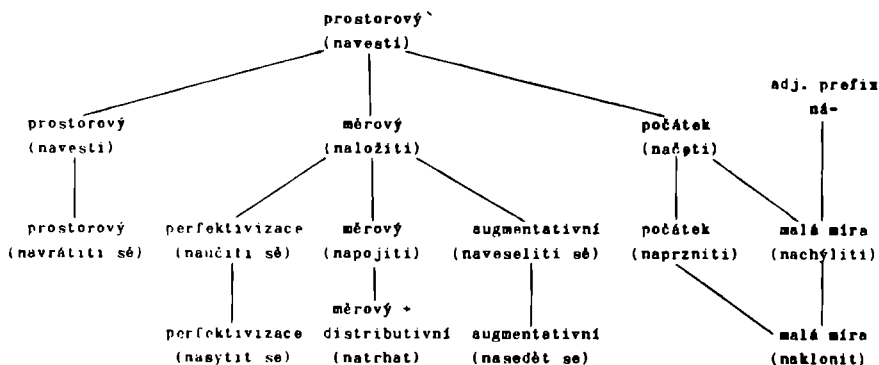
prostorový`
(navesti)

prostorový
(navesti)

měrový
(naložiti)

počátek
(načíti)

adj. prefix
ná-

prostorový
(navrátiti sé)

perfektivizace
(naučiti sě)

měrový
(napojiti)

augmentativní
(naveseliti sě)

počátek
(naprzniti)

malá míra
(nachýliti)

perfektivizace
(nasytit se)

měrový +
distributivní
(natrhat)

augmentativní
(nasedět se)

malá míra
(naklonit)